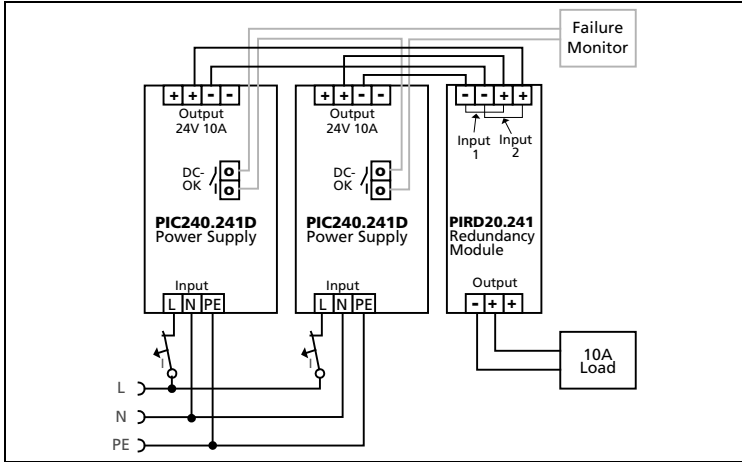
Failure Monitor

+ + - -
Output
24V 10A

DC-OK

PIC240.241D
Power Supply

Input
L N PE

+ + - -
Output
24V 10A

DC-OK

PIC240.241D
Power Supply

Input
L N PE

- - + +
Input 1
Input 2

PIRD20.241
Redundancy Module

Output
- + +

10A Load

L
N
PE